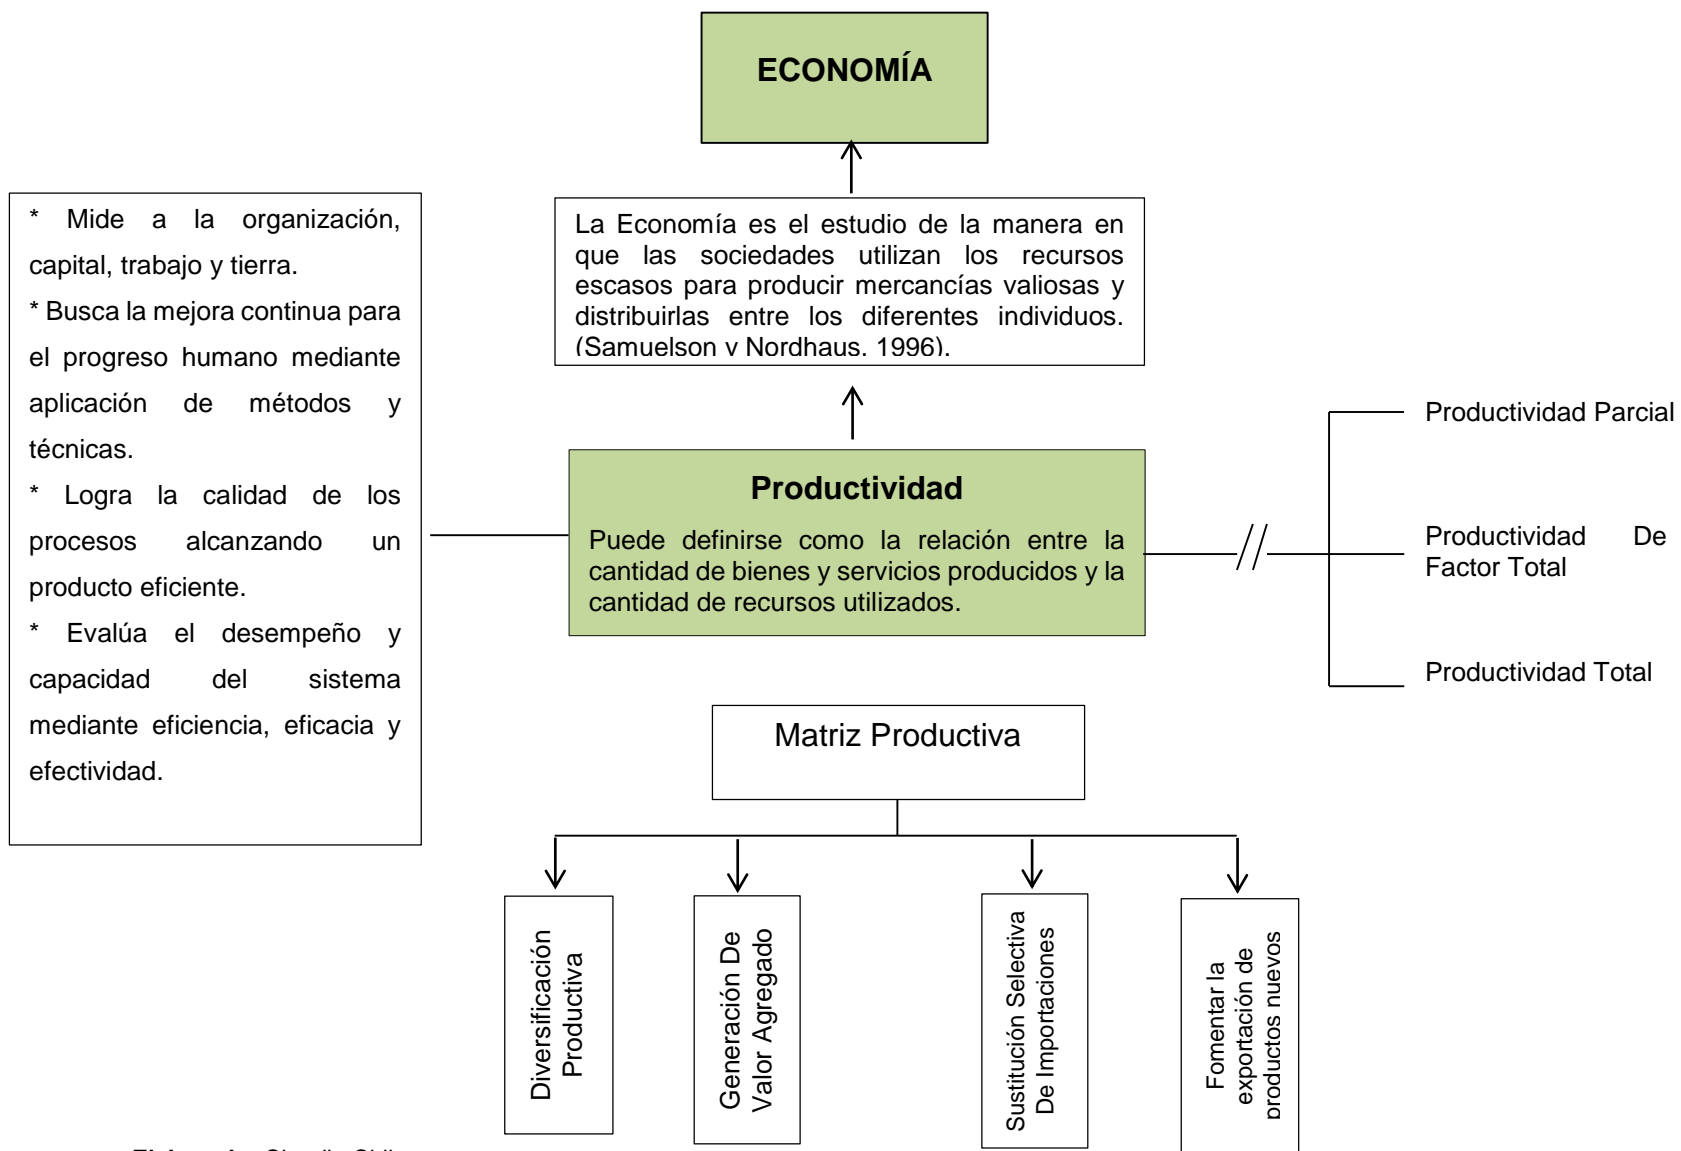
ECONOMÍA

La Economía es el estudio de la manera en que las sociedades utilizan los recursos escasos para producir mercancías valiosas y distribuirlas entre los diferentes individuos. (Samuelson y Nordhaus. 1996).

* Mide a la organización, capital, trabajo y tierra.
* Busca la mejora continua para el progreso humano mediante aplicación de métodos y técnicas.
* Logra la calidad de los procesos alcanzando un producto eficiente.
* Evalúa el desempeño y capacidad del sistema mediante eficiencia, eficacia y efectividad.

Productividad

Puede definirse como la relación entre la cantidad de bienes y servicios producidos y la cantidad de recursos utilizados.

Productividad Parcial

Productividad De Factor Total

Productividad Total

Matriz Productiva

Diversificación Productiva

Generación De Valor Agregado

Sustitución Selectiva De Importaciones

Fomentar la exportación de productos nuevos

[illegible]